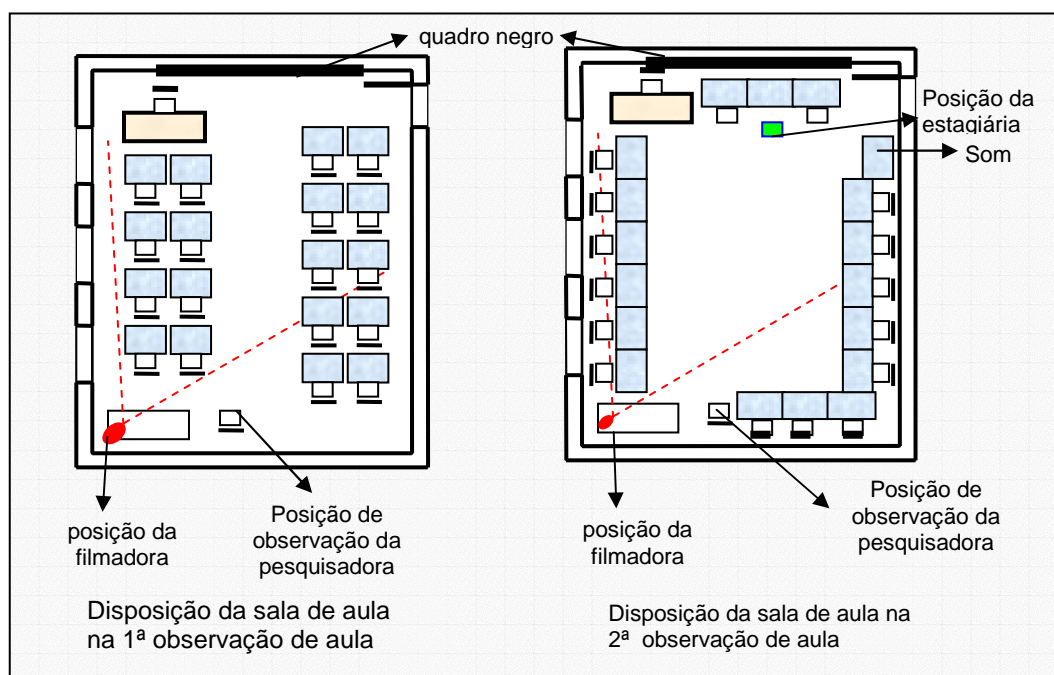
quadro negro

Posição da estagiária

Som

posição da filmadora

Posição de observação da pesquisadora

posição da filmadora

Posição de observação da pesquisadora

Disposição da sala de aula na 1ª observação de aula

Disposição da sala de aula na 2ª observação de aula